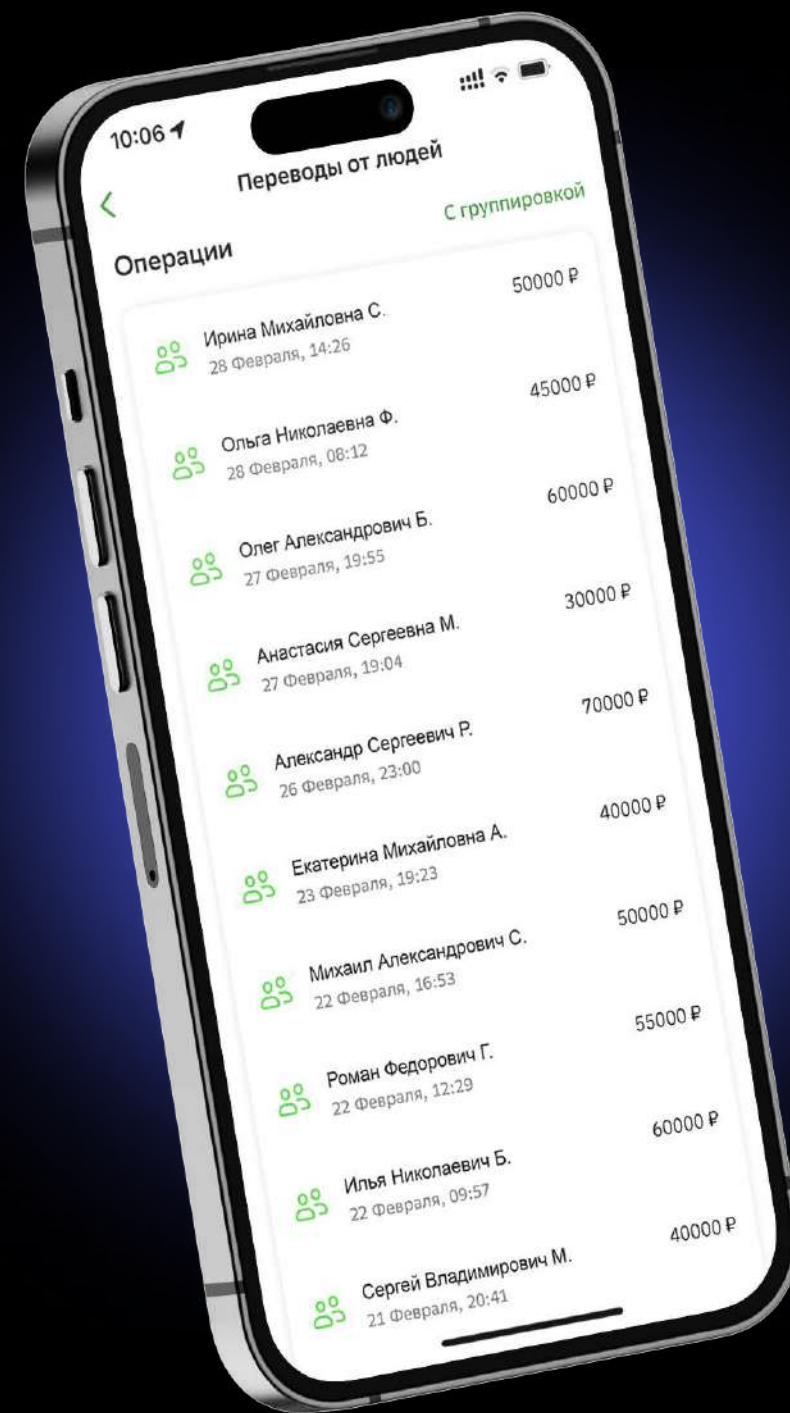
10:06

Переводы от людей

<

С группировкой

Операции

Ирина Михайловна С.
28 Февраля, 14:26
50000 ₽

Ольга Николаевна Ф.
28 Февраля, 08:12
45000 ₽

Олег Александрович Б.
27 Февраля, 19:55
60000 ₽

Анастасия Сергеевна М.
27 Февраля, 19:04
30000 ₽

Александр Сергеевич Р.
26 Февраля, 23:00
70000 ₽

Екатерина Михайловна А.
23 Февраля, 19:23
40000 ₽

Михаил Александрович С.
22 Февраля, 16:53
50000 ₽

Роман Федорович Г.
22 Февраля, 12:29
55000 ₽

Илья Николаевич Б.
22 Февраля, 09:57
60000 ₽

Сергей Владимирович М.
21 Февраля, 20:41
40000 ₽